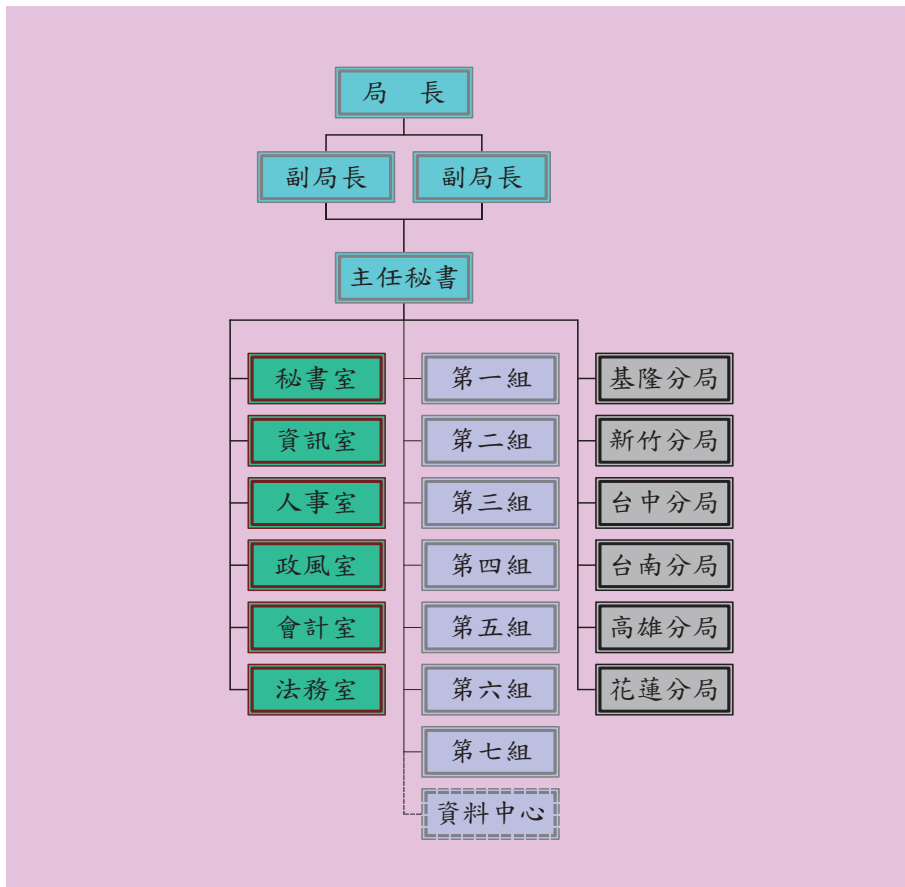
局　長

副局長

副局長

主任秘書

秘書室

資訊室

人事室

政風室

會計室

法務室

第一組

第二組

第三組

第四組

第五組

第六組

第七組

資料中心

基隆分局

新竹分局

台中分局

台南分局

高雄分局

花蓮分局